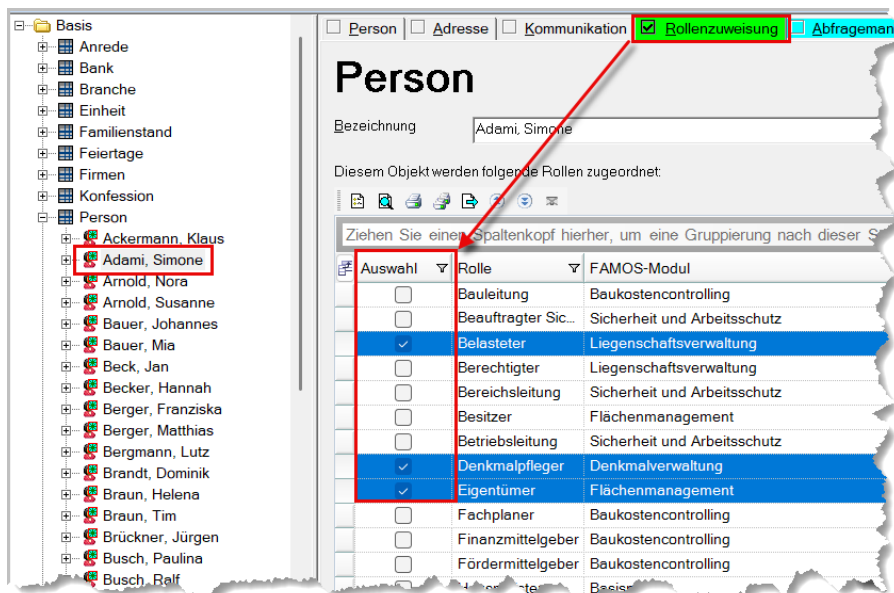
Basis
Anrede
Bank
Branche
Einheit
Familienstand
Feiertage
Firmen
Konfession
Person
Ackermann, Klaus
Adami, Simone
Arnold, Nora
Arnold, Susanne
Bauer, Johannes
Bauer, Mia
Beck, Jan
Becker, Hannah
Berger, Franziska
Berger, Matthias
Bergmann, Lutz
Brandt, Dominik
Braun, Helena
Braun, Tim
Brückner, Jürgen
Busch, Paulina
Busch, Ralf

Person | Adresse | Kommunikation | Rollenzuweisung | Abfrageman

Person

Bezeichnung Adami, Simone

Diesem Objekt werden folgende Rollen zugeordnet:

Ziehen Sie einen Spaltenkopf hierher, um eine Gruppierung nach dieser S

| Auswahl | Rolle | FAMOS-Modul |
|---|---|---|
| ☐ | Bauleitung | Baukostencontrolling |
| ☐ | Beauftragter Sic... | Sicherheit und Arbeitsschutz |
| ☑ | Belasteter | Liegenschaftsverwaltung |
| ☐ | Berechtigter | Liegenschaftsverwaltung |
| ☐ | Bereichsleitung | Sicherheit und Arbeitsschutz |
| ☐ | Besitzer | Flächenmanagement |
| ☐ | Betriebsleitung | Sicherheit und Arbeitsschutz |
| ☑ | Denkmalpfleger | Denkmalverwaltung |
| ☑ | Eigentümer | Flächenmanagement |
| ☐ | Fachplaner | Baukostencontrolling |
| ☐ | Finanzmittelgeber | Baukostencontrolling |
| ☐ | Fördermittelgeber | Baukostencontrolling |
| ☐ | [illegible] | Basis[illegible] |